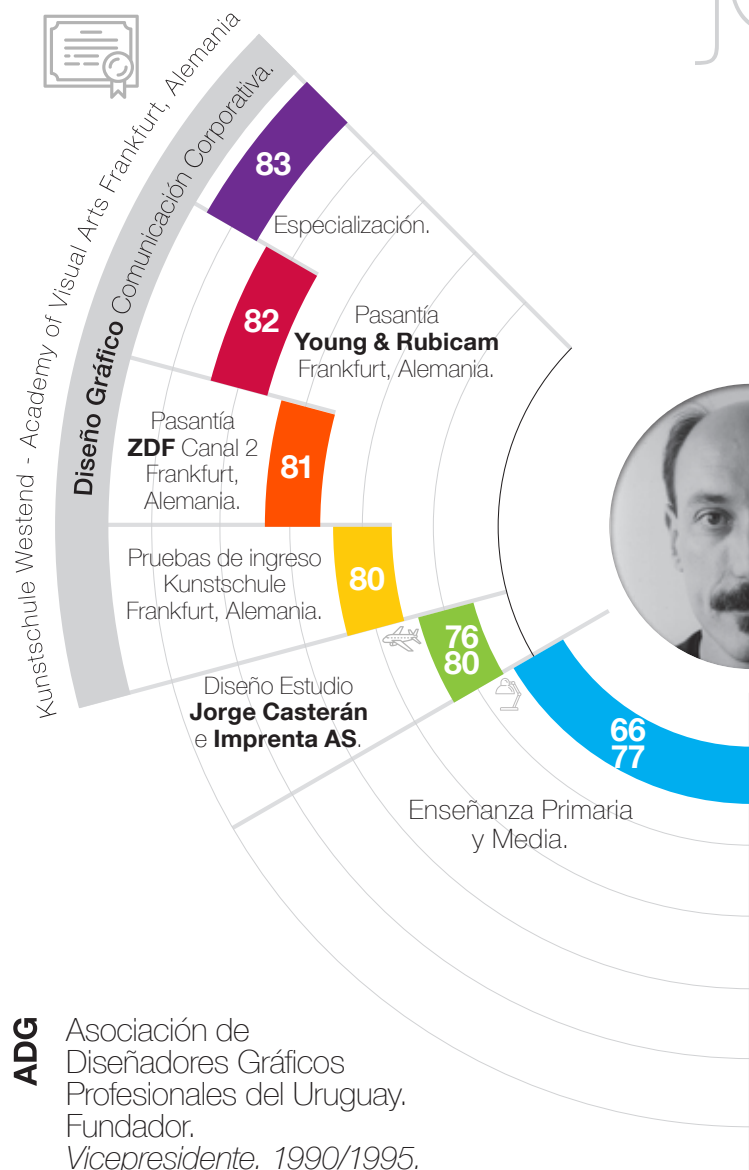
Kunstschule Westend - Academy of Visual Arts Frankfurt, Alemania

Diseño Gráfico Comunicación Corporativa.

83
Especialización.

82
Pasantía
Young & Rubicam
Frankfurt, Alemania.

Pasantía
ZDF Canal 2
Frankfurt,
Alemania.
81

Pruebas de ingreso
Kunstschule
Frankfurt, Alemania.
80

76
80

Diseño Estudio
Jorge Casterán
e Imprenta AS.

66
77

Enseñanza Primaria
y Media.

ADG
Asociación de
Diseñadores Gráficos
Profesionales del Uruguay.
Fundador.
Vicepresidente. 1990/1995.